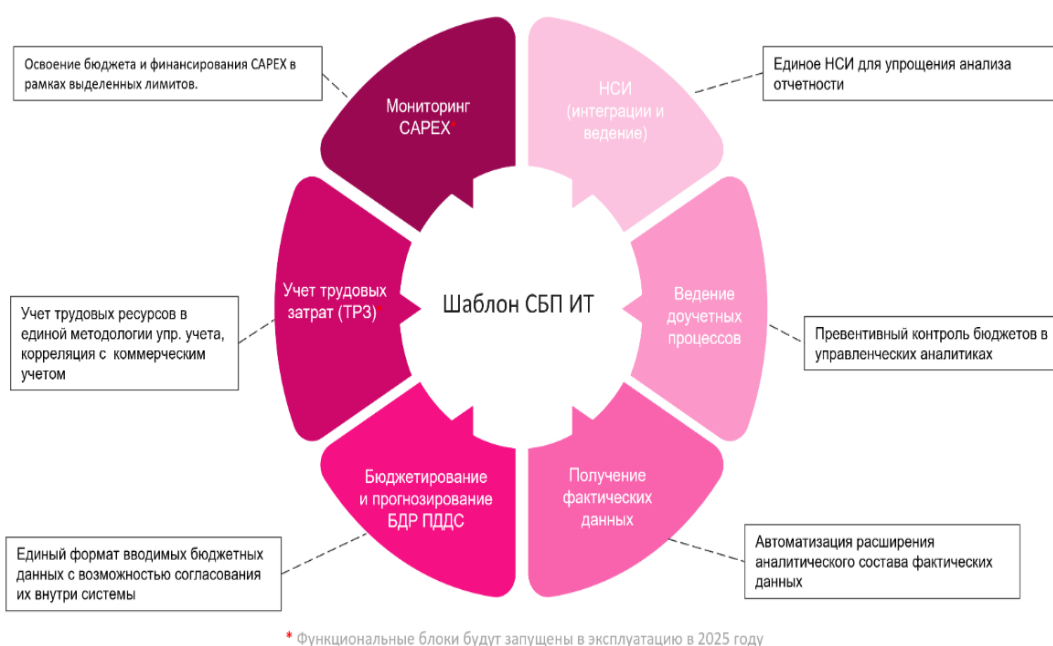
Освоение бюджета и финансирования CAPEX в рамках выделенных лимитов.

Мониторинг CAPEX*

НСИ (интеграции и ведение)

Единое НСИ для упрощения анализа отчетности

Учет трудовых ресурсов в единой методологии упр. учета, корреляция с коммерческим учетом

Учет трудовых затрат (ТРЗ)*

Шаблон СБП ИТ

Ведение доучетных процессов

Превентивный контроль бюджетов в управленческих аналитиках

Бюджетирование и прогнозирование БДР ПДДС

Получение фактических данных

Автоматизация расширения аналитического состава фактических данных

Единый формат вводимых бюджетных данных с возможностью согласования их внутри системы

* Функциональные блоки будут запущены в эксплуатацию в 2025 году